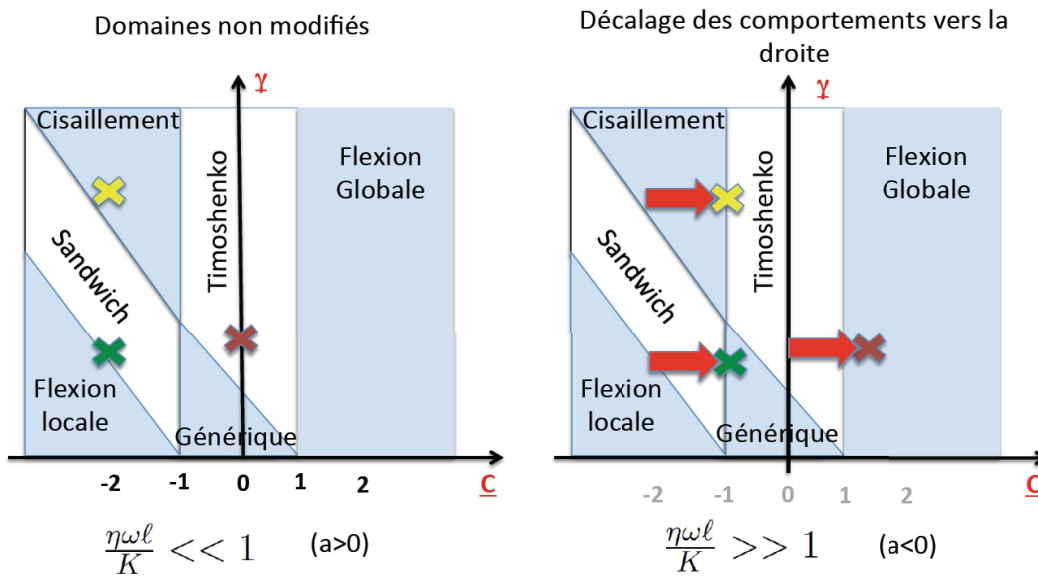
Domaines non modifiés

γ

Cisaillement

Timoshenko

Flexion Globale

Sandwich

Flexion locale

Générique

-2 -1 0 1 2

C

$\frac{\eta\omega\ell}{K} << 1$ (a>0)

Décalage des comportements vers la droite

γ

Cisaillement

Timoshenko

Flexion Globale

Sandwich

Flexion locale

Générique

-2 -1 0 1 2

C

$\frac{\eta\omega\ell}{K} >> 1$ (a<0)